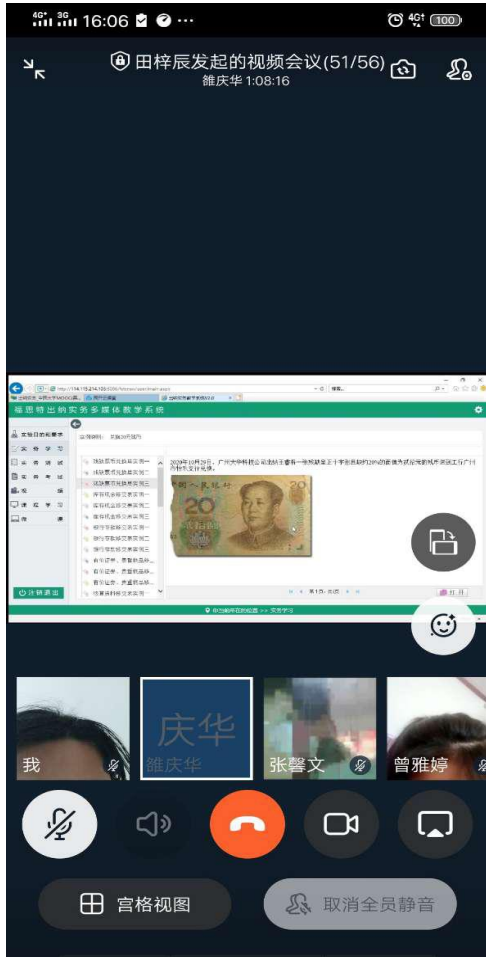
4G 3G 16:06 ···
100
田梓辰发起的视频会议(51/56)
雒庆华 1:08:16

福思特出纳实务多媒体教学系统
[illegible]
2020年10月20日，广州大中科技公司出纳王睿有一张残缺至三十字左右的20%的新版人民币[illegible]
中国人民银行
20
第1页 共3页

庆华
我
雒庆华
张馨文
曾雅婷
宫格视图
取消全员静音